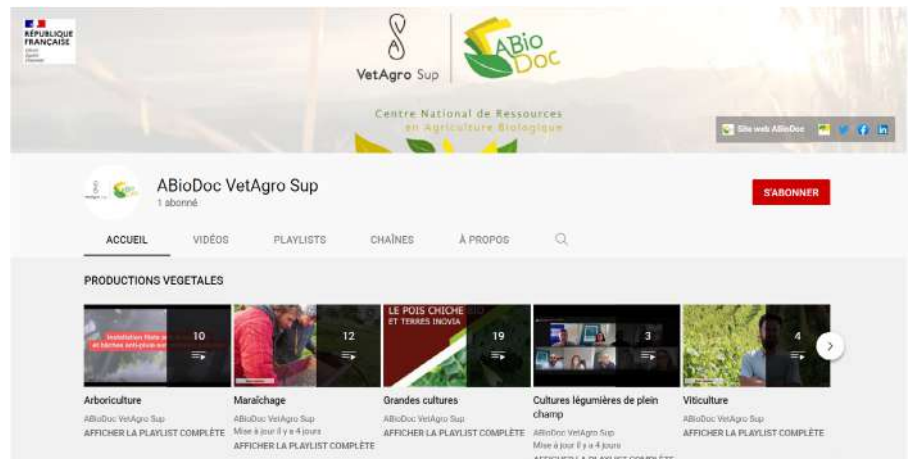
RÉPUBLIQUE FRANÇAISE

VetAgro Sup

ABio Doc

Centre National de Ressources en Agriculture Biologique

Site web ABioDoc

ABioDoc VetAgro Sup
1 abonné

S'ABONNER

ACCUEIL VIDÉOS PLAYLISTS CHAÎNES À PROPOS

PRODUCTIONS VEGETALES

10
Arboriculture
ABioDoc VetAgro Sup
AFFICHER LA PLAYLIST COMPLÈTE

12
Maraîchage
ABioDoc VetAgro Sup
Mise à jour il y a 4 jours
AFFICHER LA PLAYLIST COMPLÈTE

LE POIS CHICHE ET TERRES INOVIA
19
Grandes cultures
ABioDoc VetAgro Sup
AFFICHER LA PLAYLIST COMPLÈTE

3
Cultures légumières de plein champ
ABioDoc VetAgro Sup
Mise à jour il y a 4 jours
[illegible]

4
Viticulture
ABioDoc VetAgro Sup
AFFICHER LA PLAYLIST COMPLÈTE